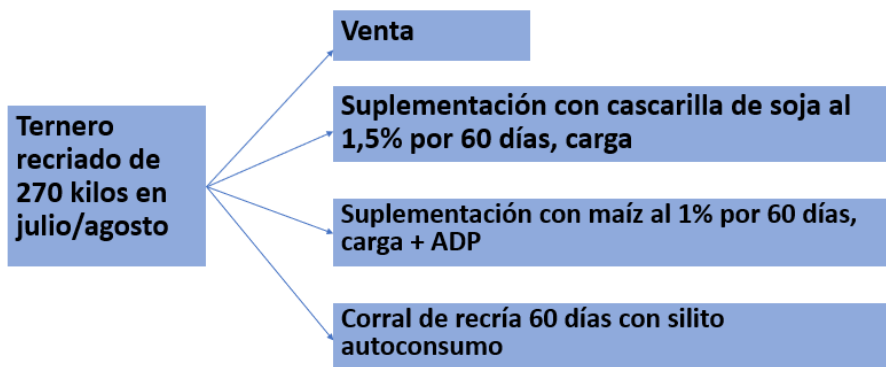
Ternero recriado de 270 kilos en julio/agosto

Venta

Suplementación con cascarilla de soja al 1,5% por 60 días, carga

Suplementación con maíz al 1% por 60 días, carga + ADP

Corral de recría 60 días con silito autoconsumo